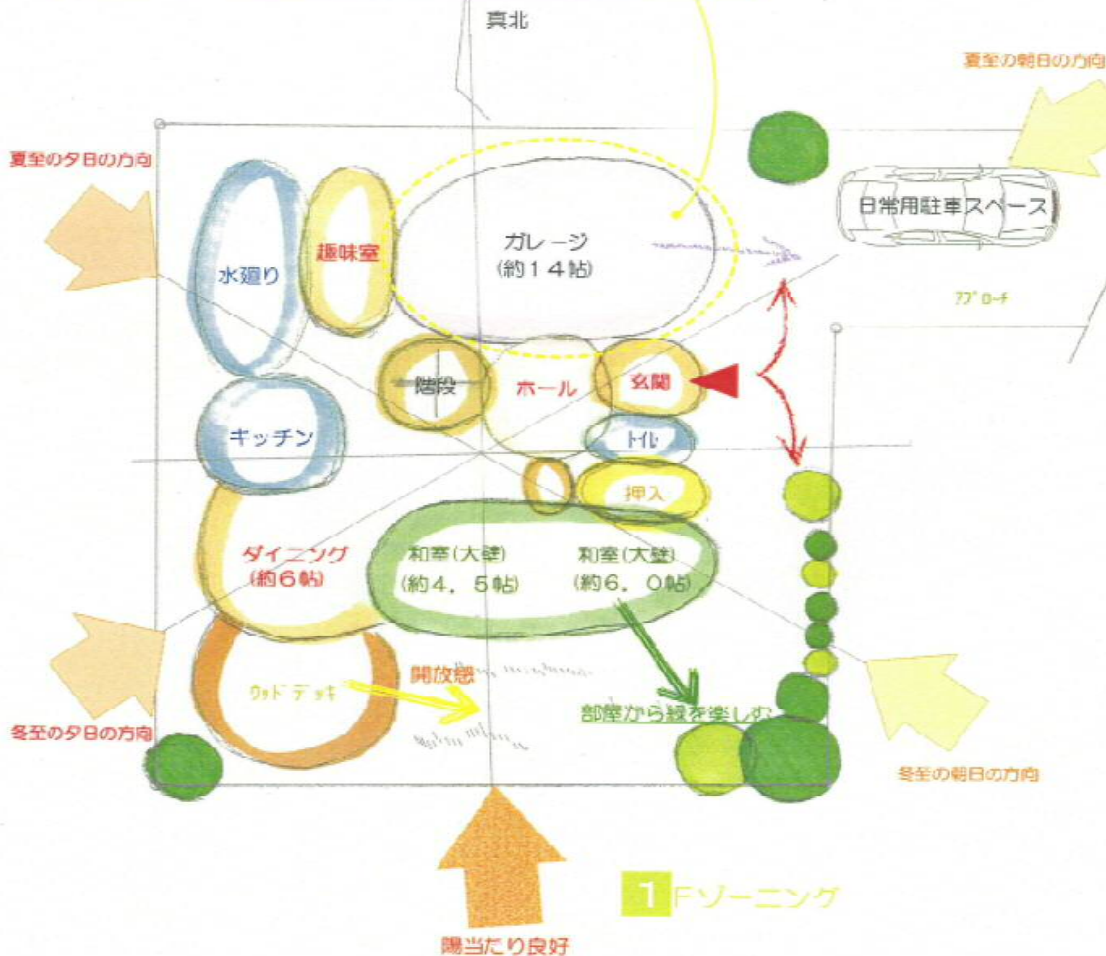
真北

夏至の朝日の方向

夏至の夕日の方向

日常用駐車スペース

水廻り

趣味室

ガレージ
(約14帖)

アプローチ

階段

ホール

玄関

キッチン

トイレ

押入

ダイニング
(約6帖)

和室(大壁)
(約4.5帖)

和室(大壁)
(約6.0帖)

ウッドデッキ

開放感

部屋から緑を楽しむ

冬至の夕日の方向

冬至の朝日の方向

1Fゾーニング

陽当たり良好